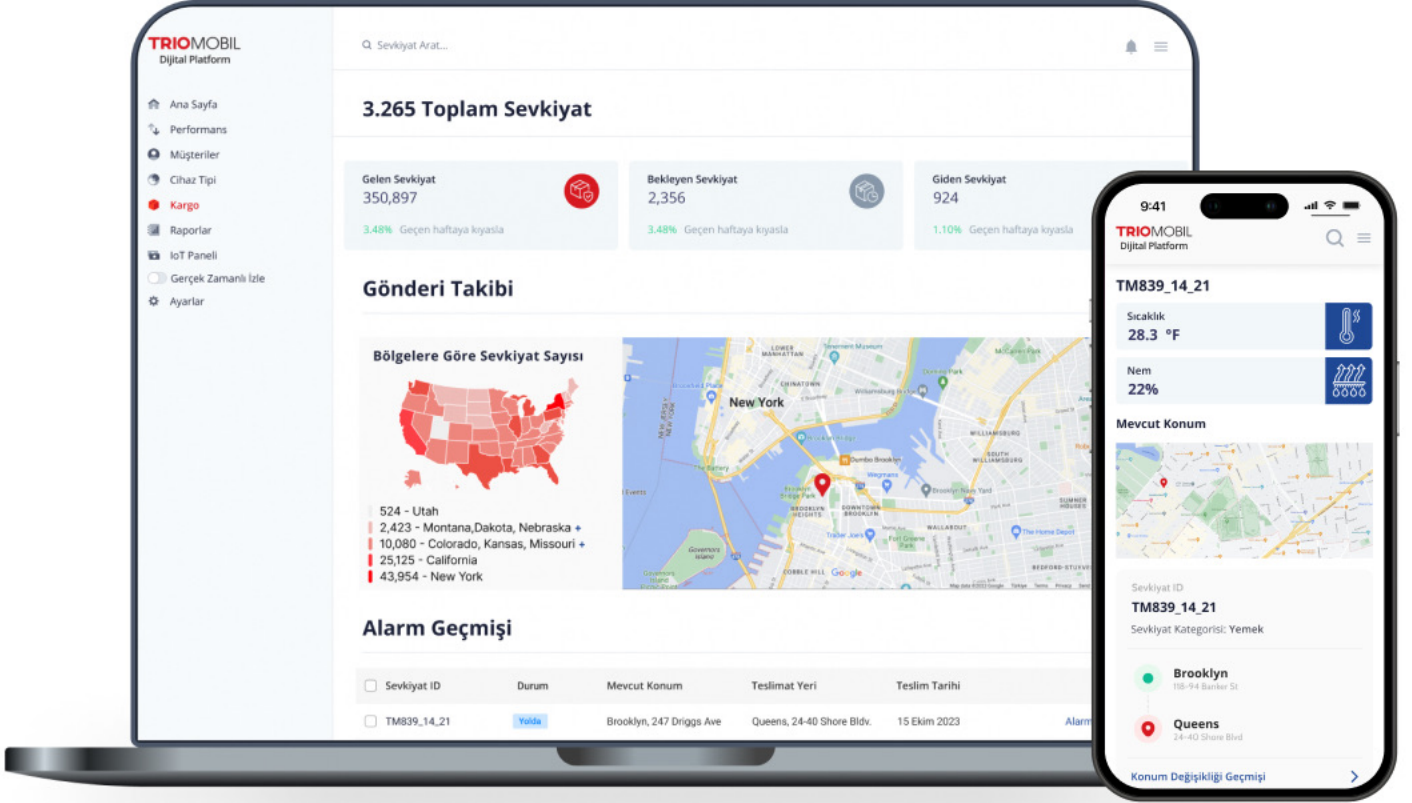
TRIOMOBIL
Dijital Platform

Sevkiyat Arat...

Ana Sayfa
Performans
Müşteriler
Cihaz Tipi
Kargo
Raporlar
IoT Paneli
Gerçek Zamanlı İzle
Ayarlar

3.265 Toplam Sevkiyat

Gelen Sevkiyat
350,897
3.48% Geçen haftaya kıyasla

Bekleyen Sevkiyat
2,356
3.48% Geçen haftaya kıyasla

Giden Sevkiyat
924
1.10% Geçen haftaya kıyasla

Gönderi Takibi

Bölgelere Göre Sevkiyat Sayısı

524 - Utah
2,423 - Montana,Dakota, Nebraska +
10,080 - Colorado, Kansas, Missouri +
25,125 - California
43,954 - New York

New York
CHINATOWN
BROOKLYN HEIGHTS
DOWNTOWN BROOKLYN
WALLABOUT
WILLIAMSBURG
Brooklyn Navy Yard
The Home Depot
COBBLE HILL
Google

Alarm Geçmişi

| | Sevkiyat ID | Durum | Mevcut Konum | Teslimat Yeri | Teslim Tarihi | |
|---|---|---|---|---|---|---|
| | TM839_14_21 | Yolda | Brooklyn, 247 Driggs Ave | Queens, 24-40 Shore Bldv. | 15 Ekim 2023 | Alarm |

9:41
TRIOMOBIL
Dijital Platform

TM839_14_21

Sıcaklık
28.3 °F

Nem
22%

Mevcut Konum

Sevkiyat ID
TM839_14_21
Sevkiyat Kategorisi: Yemek

Brooklyn
118-94 Banker St

Queens
24-40 Shore Blvd

Konum Değişikliği Geçmişi